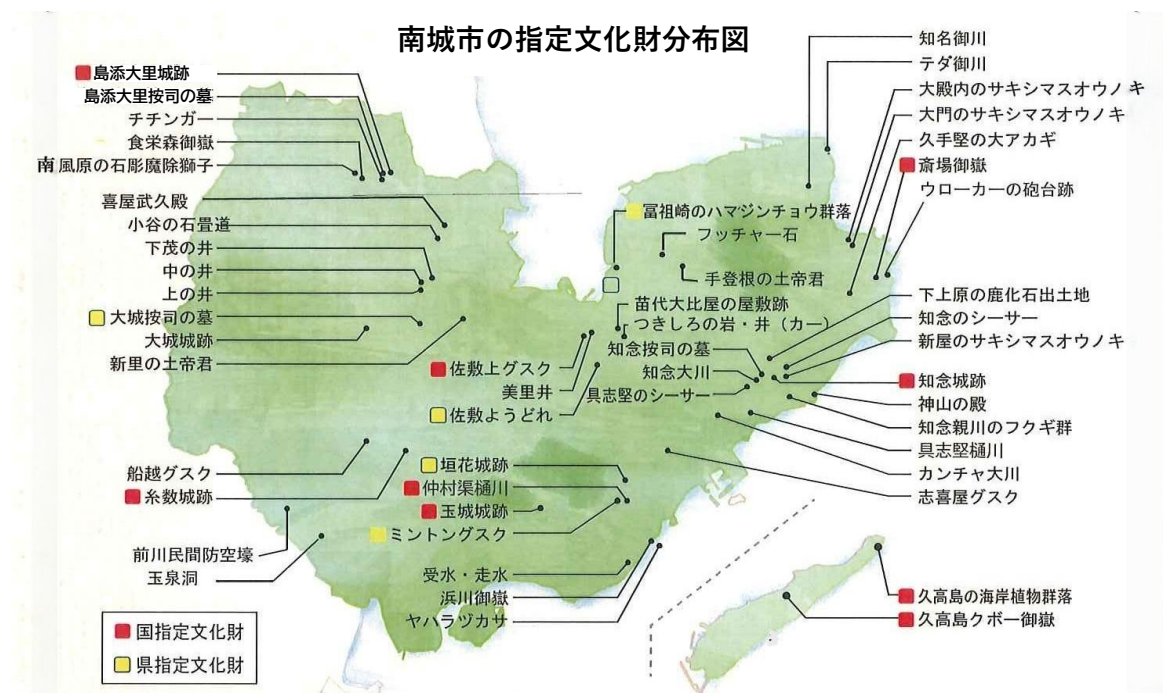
南城市の指定文化財分布図

島添大里城跡
島添大里按司の墓
チチンガー
食栄森御嶽
南風原の石彫魔除獅子
喜屋武久殿
小谷の石畳道
下茂の井
中の井
上の井
大城按司の墓
大城城跡
新里の土帝君
船越グスク
糸数城跡
前川民間防空壕
玉泉洞

冨祖崎のハマジンチョウ群落
フッチャー石
手登根の土帝君
苗代大比屋の屋敷跡
つきしろの岩・井（カー）
佐敷上グスク
美里井
佐敷ようどれ
知念按司の墓
知念大川
具志堅のシーサー
垣花城跡
仲村渠樋川
玉城城跡
ミントングスク
受水・走水
浜川御嶽
ヤハラヅカサ

知名御川
テダ御川
大殿内のサキシマスオウノキ
大門のサキシマスオウノキ
久手堅の大アカギ
斎場御嶽
ウローカーの砲台跡
下上原の鹿化石出土地
知念のシーサー
新屋のサキシマスオウノキ
知念城跡
神山の殿
知念親川のフクギ群
具志堅樋川
カンチャ大川
志喜屋グスク
久高島の海岸植物群落
久高島クボー御嶽

国指定文化財
県指定文化財